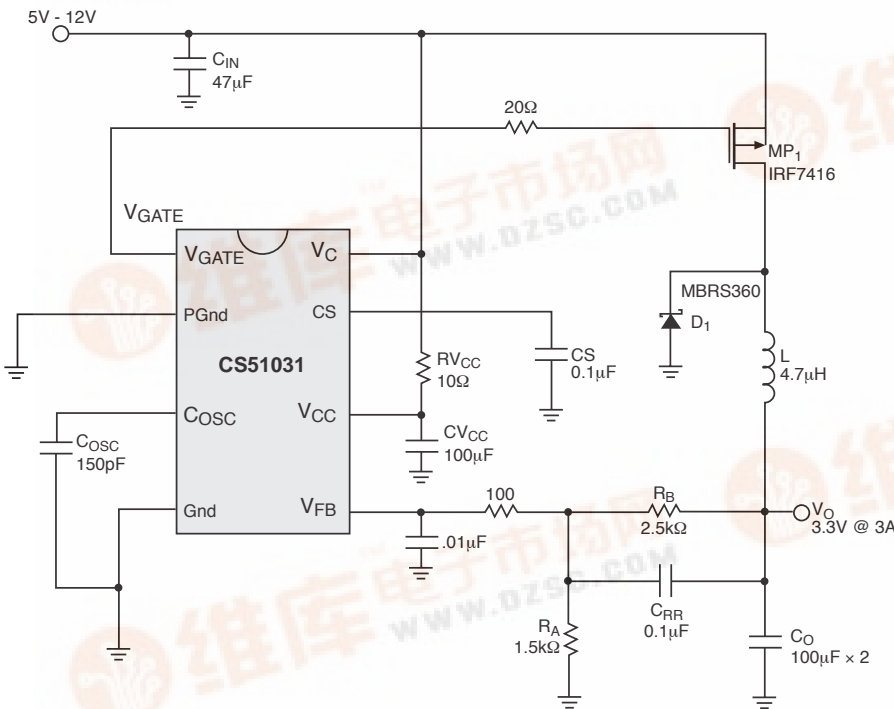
5V - 12V
$C_{IN}$
47μF
20Ω
$MP_1$
IRF7416
$V_{GATE}$
$V_{GATE}$
$V_C$
PGnd
CS
CS51031
$RV_{CC}$
10Ω
CS
0.1μF
MBRS360
$D_1$
L
4.7μH
$C_{OSC}$
$V_{CC}$
$C_{OSC}$
150pF
$CV_{CC}$
100μF
Gnd
$V_{FB}$
100
$R_B$
2.5kΩ
$V_O$
3.3V @ 3A
.01μF
$C_{RR}$
0.1μF
$R_A$
1.5kΩ
$C_O$
100μF × 2
维库电子市场网
WWW.DZSC.COM
维库电子市场网
WWW.DZSC.COM